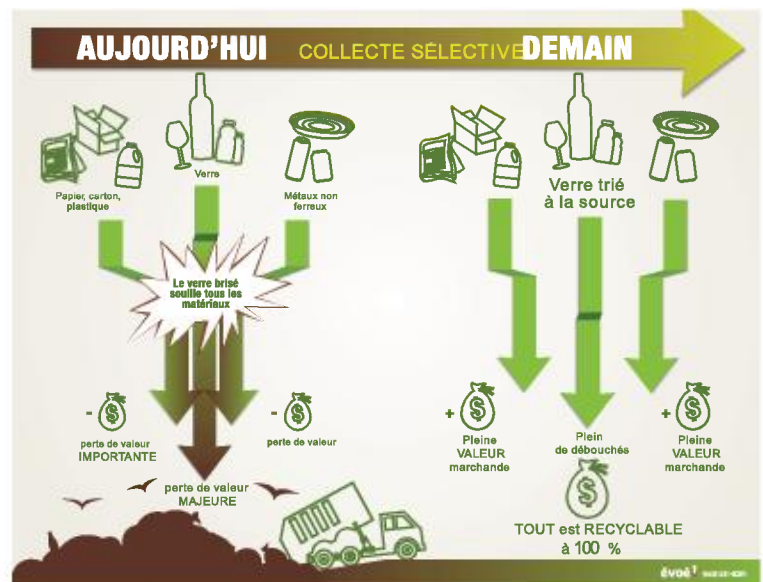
AUJOURD'HUI COLLECTE SÉLECTIVE DEMAIN

Papier, carton, plastique

Verre

Métaux non ferreux

Le verre brisé souille tous les matériaux

- $

pertes de valeur IMPORTANTE

- $

perte de valeur

perte de valeur MAJEURE

Verre trié à la source

+ $

Pleine VALEUR marchande

Plein de débouchés

$

+ $

Pleine VALEUR marchande

TOUT est RECYCLABLE à 100 %

évoé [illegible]